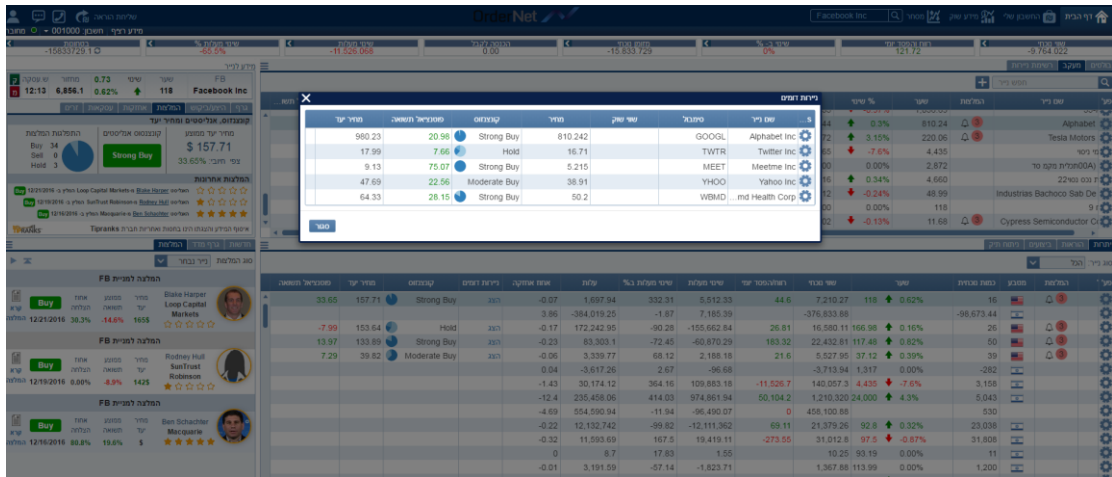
OrderNet

דף הבית | החשבון שלי | מידע שוק | מסחר | Facebook Inc

שלמות הראות

מידע רציף | חשבון 001000 | מחובר

שווי מוחזק -9,764,022 | רווח והפסד יומי 121.72 | % מנגד 0% | מסגרת 15,833,729 | הכסף לקנייה 0.00 | שווי מסחר -11,526,068 | שינוי מעותי % -65.5% | מזומנים -15833729.1

| שם נייר | שער | שינוי % |
|---|---|---|
| Alphabet | 810.24 | 0.3% |
| Tesla Motors | 220.06 | 3.15% |
| | 4,435 | -7.6% |
| | 2,872 | 0.00% |
| | 4,660 | 0.34% |
| Industrias Bachoco Sab De | 48.99 | -0.24% |
| | 118 | 0.00% |
| Cypress Semiconductor C | 11.68 | -0.13% |

FB | Facebook Inc | 118 | 0.62% | 0.73 | 12:13 | 6,856.1

קונצנזוס אנליסטים ומחיר יעד

מחיר יעד ממוצע $ 157.71 | 33.65% צפי תשואה

Strong Buy

Buy 34
Sell 0
Hold 3

המלצות אחרונות

12/21/2016 Loop Capital Markets Blake Harper
12/19/2016 SunTrust Robinson Rodney Hull
12/16/2016 Macquarie Ben Schachter

TipRanks

ניירות דומים

| שם נייר | סימבול | שער שוק | מחיר | קונצנזוס | פוטנציאל תשואה | מחיר יעד |
|---|---|---|---|---|---|---|
| Alphabet Inc | GOOGL | | 810.242 | Strong Buy | 20.98 | 980.23 |
| Twitter Inc | TWTR | | 16.71 | Hold | 7.66 | 17.99 |
| Meetme Inc | MEET | | 5.215 | Strong Buy | 75.07 | 9.13 |
| Yahoo Inc | YHOO | | 38.91 | Moderate Buy | 22.56 | 47.69 |
| md Health Corp | WBMD | | 50.2 | Strong Buy | 28.15 | 64.33 |

סגור

המלצות למניית FB

Blake Harper Loop Capital Markets | Buy | 1655 | -14.6% | 30.3% | 12/21/2016
Rodney Hull SunTrust Robinson | Buy | 1425 | -8.3% | 0.00% | 12/19/2016
Ben Schachter Macquarie | Buy | 5 | 19.6% | 80.8% | 12/16/2016

| פוטנציאל תשואה | מחיר יעד | קונצנזוס | ניירות דומים | אחוז אחזקה | עלות | שינוי מעותי % | שינוי מעותי | רווח/הפסד יומי | שווי נוכחי | שער | כמות נוכחית |
|---|---|---|---|---|---|---|---|---|---|---|---|
| 33.65 | 157.71 | Strong Buy | הצג | -0.07 | 1,697.94 | 332.31 | 5,512.33 | 44.6 | 7,210.27 | 118 0.62% | 16 |
| | | | | 3.86 | -384,019.25 | -1.87 | 7,165.39 | | -376,833.86 | | -98,673.44 |
| -7.99 | 153.64 | Hold | הצג | -0.17 | 172,242.95 | -90.28 | -155,662.84 | 26.81 | 16,580.11 | 166.98 0.16% | 26 |
| 13.97 | 133.89 | Strong Buy | הצג | -0.23 | 83,303.1 | -72.45 | -60,870.29 | 163.32 | 22,432.81 | 117.48 0.82% | 50 |
| 7.29 | 39.82 | Moderate Buy | הצג | -0.06 | 3,339.77 | 68.12 | 2,188.18 | 21.6 | 5,527.95 | 37.12 0.39% | 39 |
| | | | | 0.04 | -3,617.26 | 2.67 | -96.68 | | -3,713.94 | 1,317 0.00% | -282 |
| | | | | -1.43 | 30,174.12 | 364.16 | 109,883.18 | -11,526.7 | 140,057.3 | 4,435 -7.6% | 3,158 |
| | | | | -12.4 | 235,458.06 | 414.03 | 974,861.94 | 50,104.2 | 1,210,320 | 24,000 4.3% | 5,043 |
| | | | | -4.69 | 554,590.94 | -11.94 | -96,490.07 | 0 | 458,100.88 | | 530 |
| | | | | -0.22 | 12,132,742 | -99.82 | -12,111,362 | 69.11 | 21,379.26 | 92.8 0.32% | 23,038 |
| | | | | -0.32 | 11,593.69 | 167.5 | 19,419.11 | -273.55 | 31,012.8 | 97.5 -0.87% | 31,808 |
| | | | | 0 | 8.7 | 17.83 | 1.55 | | 10.25 | 93.19 0.00% | 11 |
| | | | | -0.01 | 3,191.59 | -57.14 | -1,823.71 | | 1,367.88 | 113.99 0.00% | 1,200 |